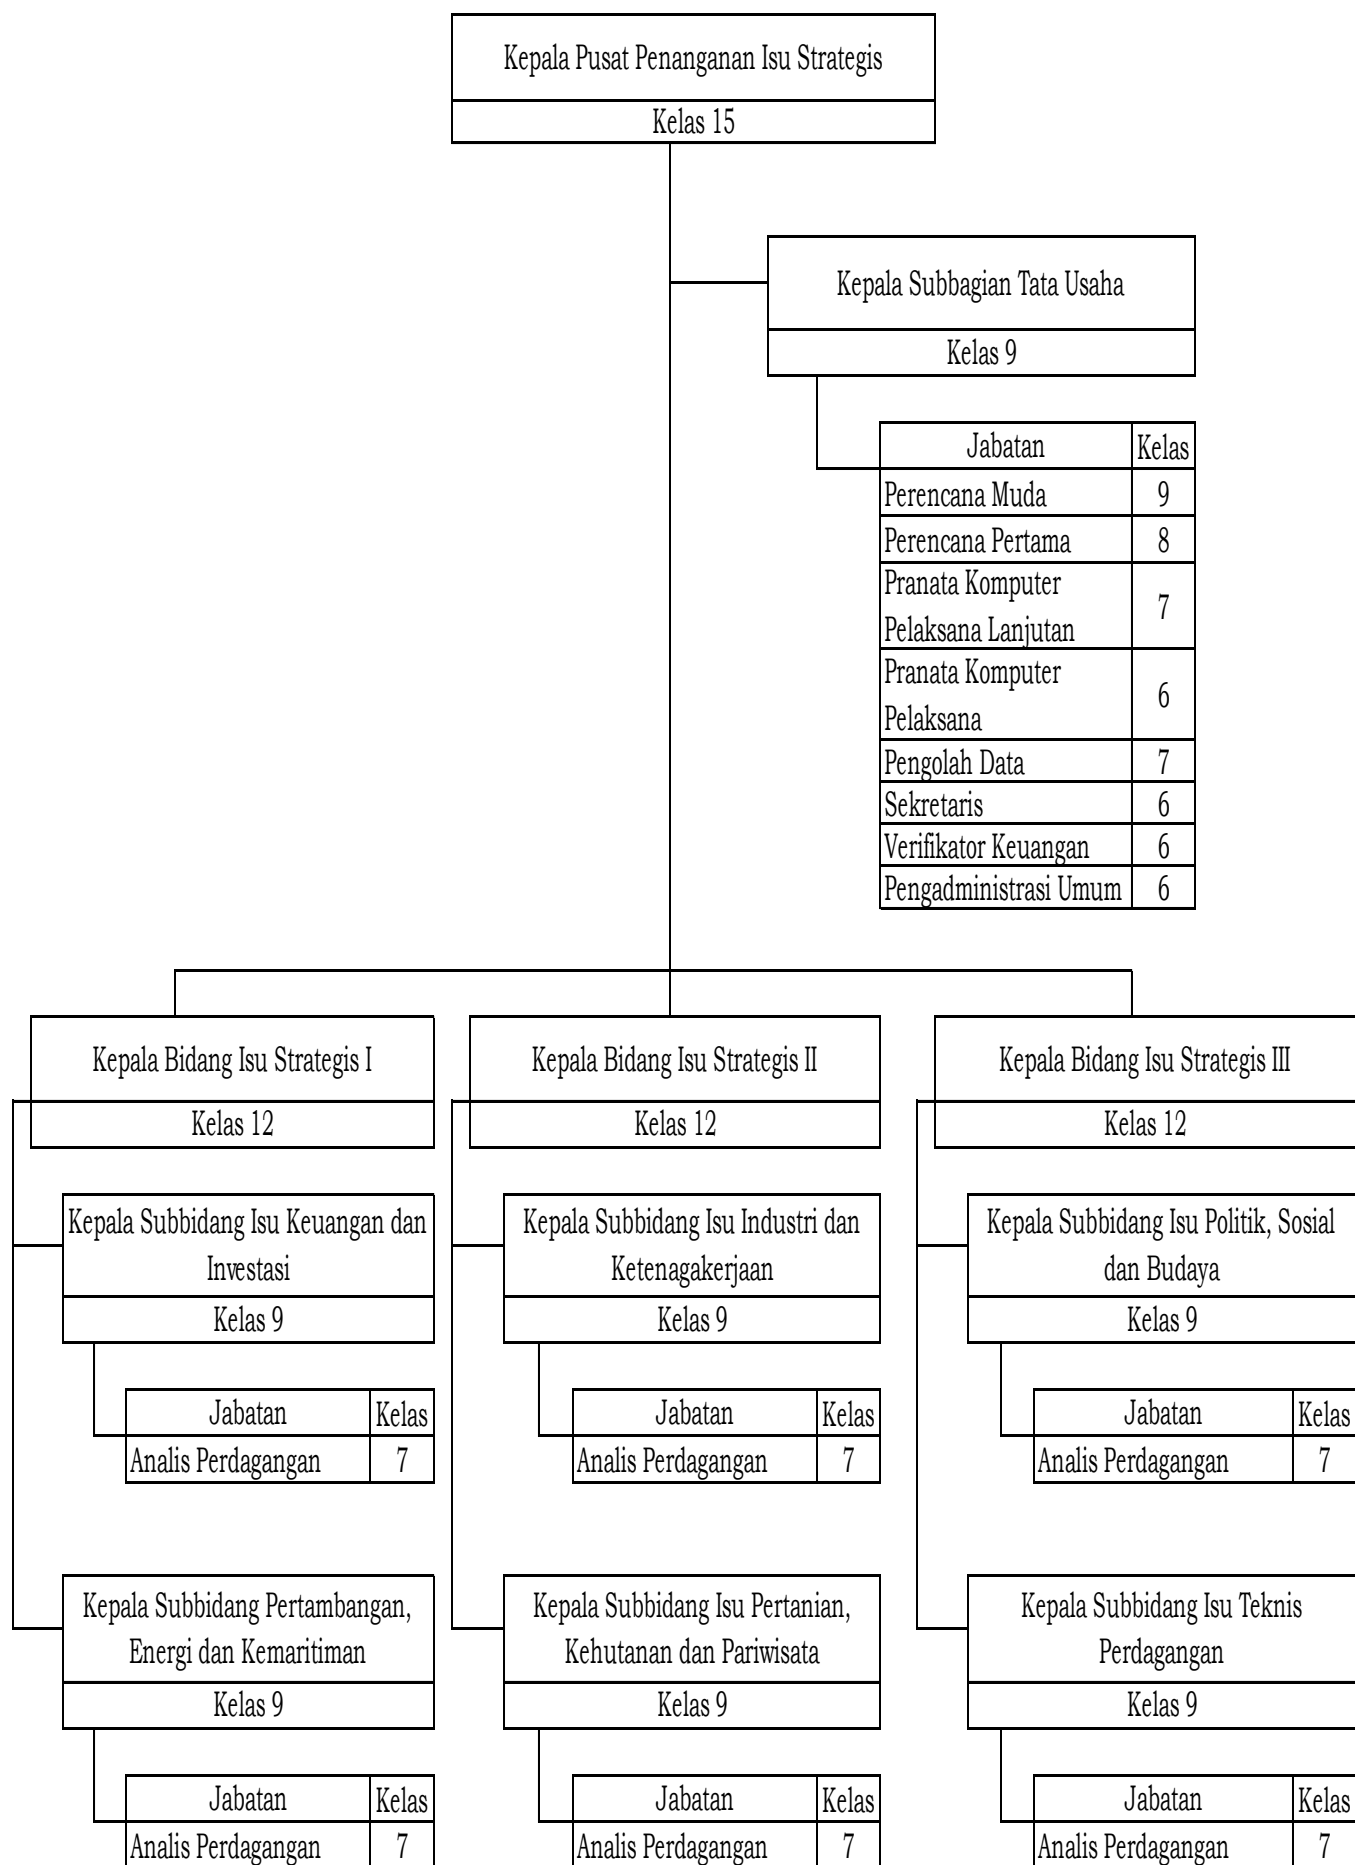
Kepala Pusat Penanganan Isu Strategis
Kelas 15

Kepala Subbagian Tata Usaha
Kelas 9

| Jabatan | Kelas |
|---|---|
| Perencana Muda | 9 |
| Perencana Pertama | 8 |
| Pranata Komputer Pelaksana Lanjutan | 7 |
| Pranata Komputer Pelaksana | 6 |
| Pengolah Data | 7 |
| Sekretaris | 6 |
| Verifikator Keuangan | 6 |
| Pengadministrasi Umum | 6 |

Kepala Bidang Isu Strategis I
Kelas 12

Kepala Subbidang Isu Keuangan dan Investasi
Kelas 9

| Jabatan | Kelas |
|---|---|
| Analis Perdagangan | 7 |

Kepala Subbidang Pertambangan, Energi dan Kemaritiman
Kelas 9

| Jabatan | Kelas |
|---|---|
| Analis Perdagangan | 7 |

Kepala Bidang Isu Strategis II
Kelas 12

Kepala Subbidang Isu Industri dan Ketenagakerjaan
Kelas 9

| Jabatan | Kelas |
|---|---|
| Analis Perdagangan | 7 |

Kepala Subbidang Isu Pertanian, Kehutanan dan Pariwisata
Kelas 9

| Jabatan | Kelas |
|---|---|
| Analis Perdagangan | 7 |

Kepala Bidang Isu Strategis III
Kelas 12

Kepala Subbidang Isu Politik, Sosial dan Budaya
Kelas 9

| Jabatan | Kelas |
|---|---|
| Analis Perdagangan | 7 |

Kepala Subbidang Isu Teknis Perdagangan
Kelas 9

| Jabatan | Kelas |
|---|---|
| Analis Perdagangan | 7 |